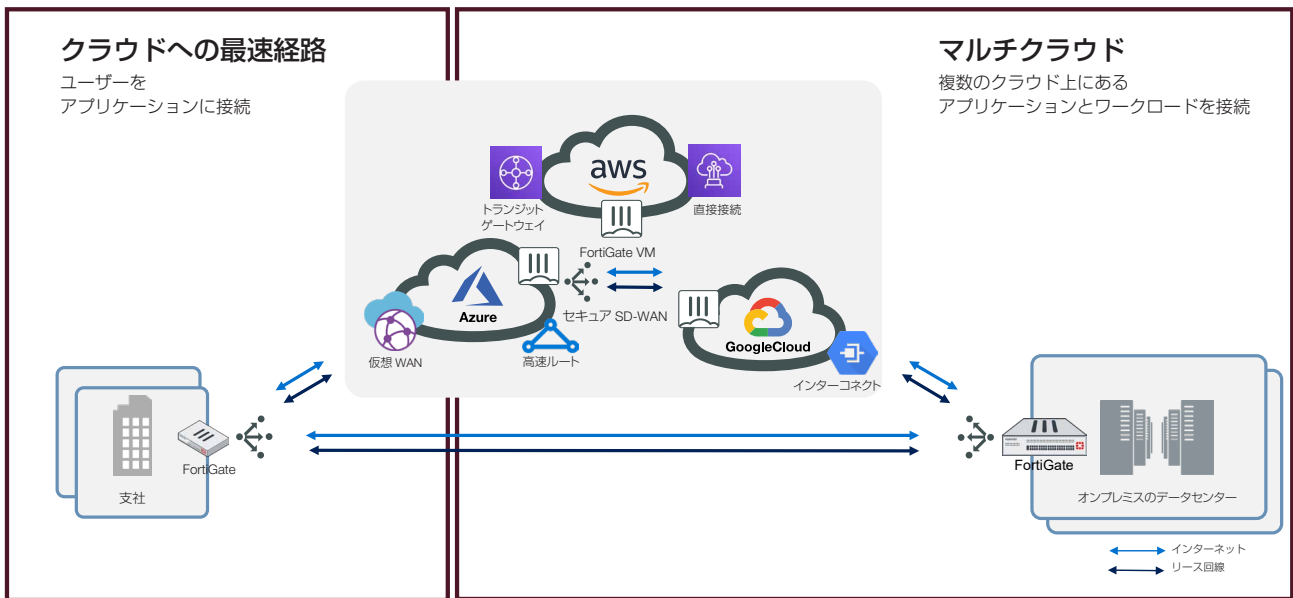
クラウドへの最速経路
ユーザーを
アプリケーションに接続

マルチクラウド
複数のクラウド上にある
アプリケーションとワークロードを接続

aws
トランジット
ゲートウェイ
直接接続
FortiGate VM
Azure
セキュア SD-WAN
仮想 WAN
高速ルート
GoogleCloud
インターコネクト

支社
FortiGate

FortiGate
オンプレミスのデータセンター

インターネット
リース回線